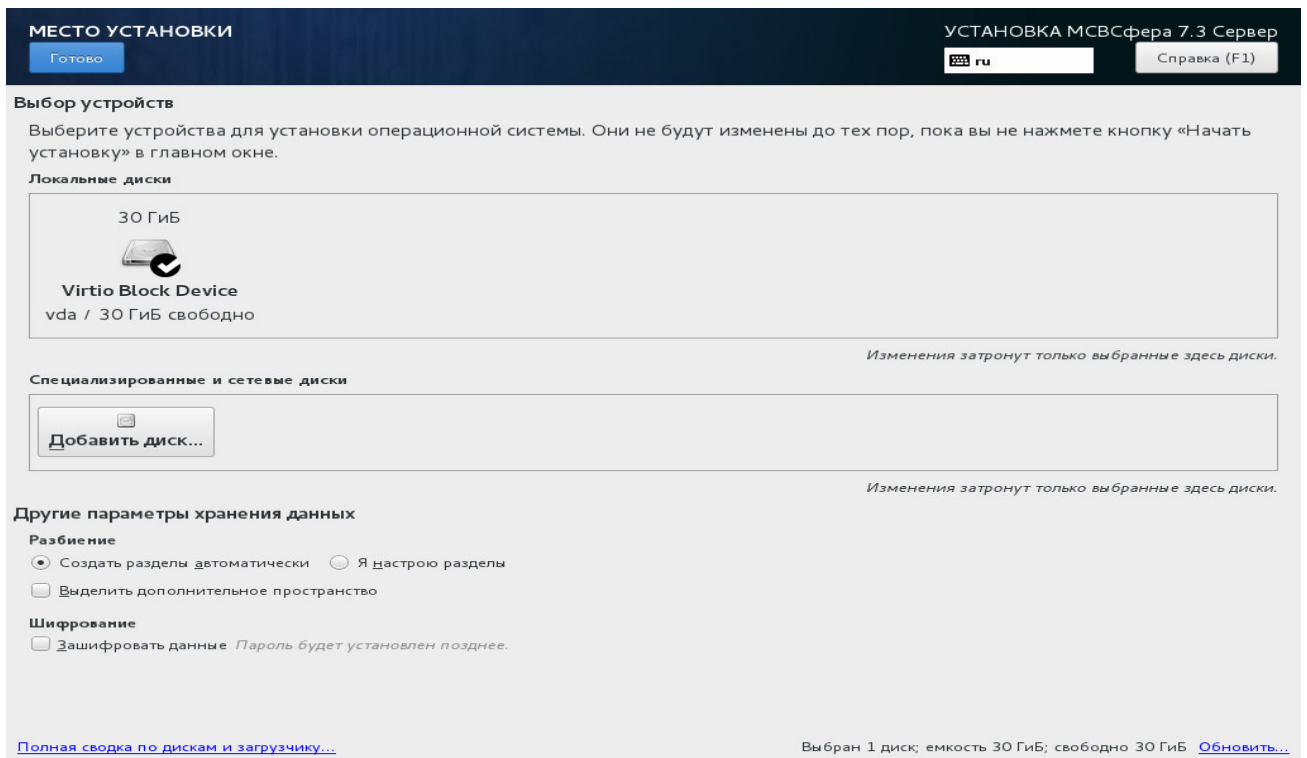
МЕСТО УСТАНОВКИ

Готово

УСТАНОВКА МСВСфера 7.3 Сервер

ru

Справка (F1)

Выбор устройств

Выберите устройства для установки операционной системы. Они не будут изменены до тех пор, пока вы не нажмете кнопку «Начать установку» в главном окне.

Локальные диски

30 ГиБ

Virtio Block Device

vda / 30 ГиБ свободно

Изменения затронут только выбранные здесь диски.

Специализированные и сетевые диски

Добавить диск...

Изменения затронут только выбранные здесь диски.

Другие параметры хранения данных

Разбиение

Создать разделы автоматически

Я настрою разделы

Выделить дополнительное пространство

Шифрование

Зашифровать данные Пароль будет установлен позднее.

Полная сводка по дискам и загрузчику...

Выбран 1 диск; емкость 30 ГиБ; свободно 30 ГиБ Обновить...